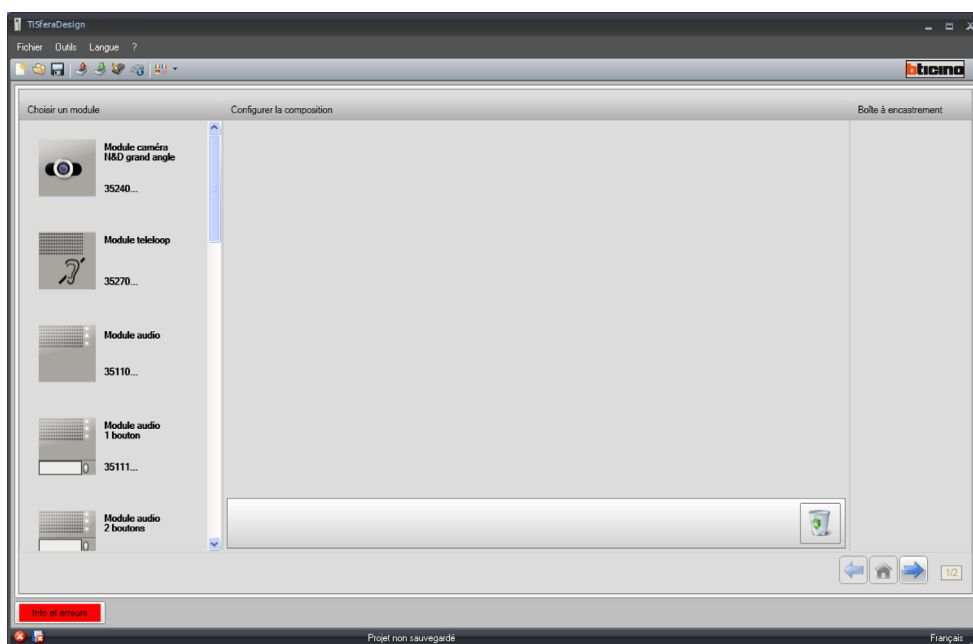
TiSferaDesign

Fichier Outils Langue ?

bticino

Choisir un module

Configurer la composition

Boîte à encastrement

Module caméra N&D grand angle

35240...

Module teleloop

35270...

Module audio

35110...

Module audio 1 bouton

35111...

Module audio 2 boutons

1/2

Info et erreurs

Projet non sauvegardé

Français